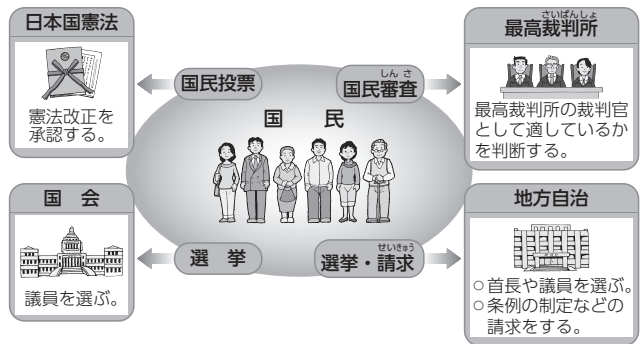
日本国憲法

憲法改正を承認する。

国民投票

しんさ
国民審査

さいばんしょ
最高裁判所

最高裁判所の裁判官として適しているかを判断する。

国　民

国　会

議員を選ぶ。

選　挙

せいきゅう
選挙・請求

地方自治

○首長や議員を選ぶ。
○条例の制定などの請求をする。